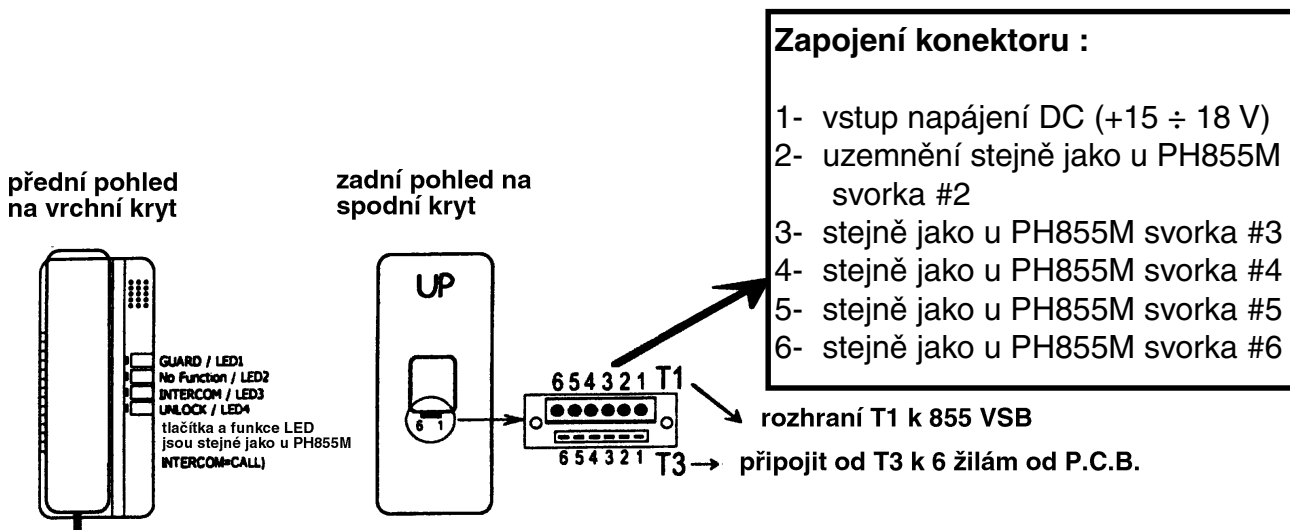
Zapojení konektoru :

1- vstup napájení DC (+15 ÷ 18 V)
2- uzemnění stejně jako u PH855M svorka #2
3- stejně jako u PH855M svorka #3
4- stejně jako u PH855M svorka #4
5- stejně jako u PH855M svorka #5
6- stejně jako u PH855M svorka #6

přední pohled na vrchní kryt

zadní pohled na spodní kryt

GUARD / LED1
No Function / LED2
INTERCOM / LED3
UNLOCK / LED4
tlačítka a funkce LED jsou stejné jako u PH855M INTERCOM=CALL)

UP

6 1

6 5 4 3 2 1 T1

6 5 4 3 2 1 T3

rozhraní T1 k 855 VSB

připojit od T3 k 6 žilám od P.C.B.